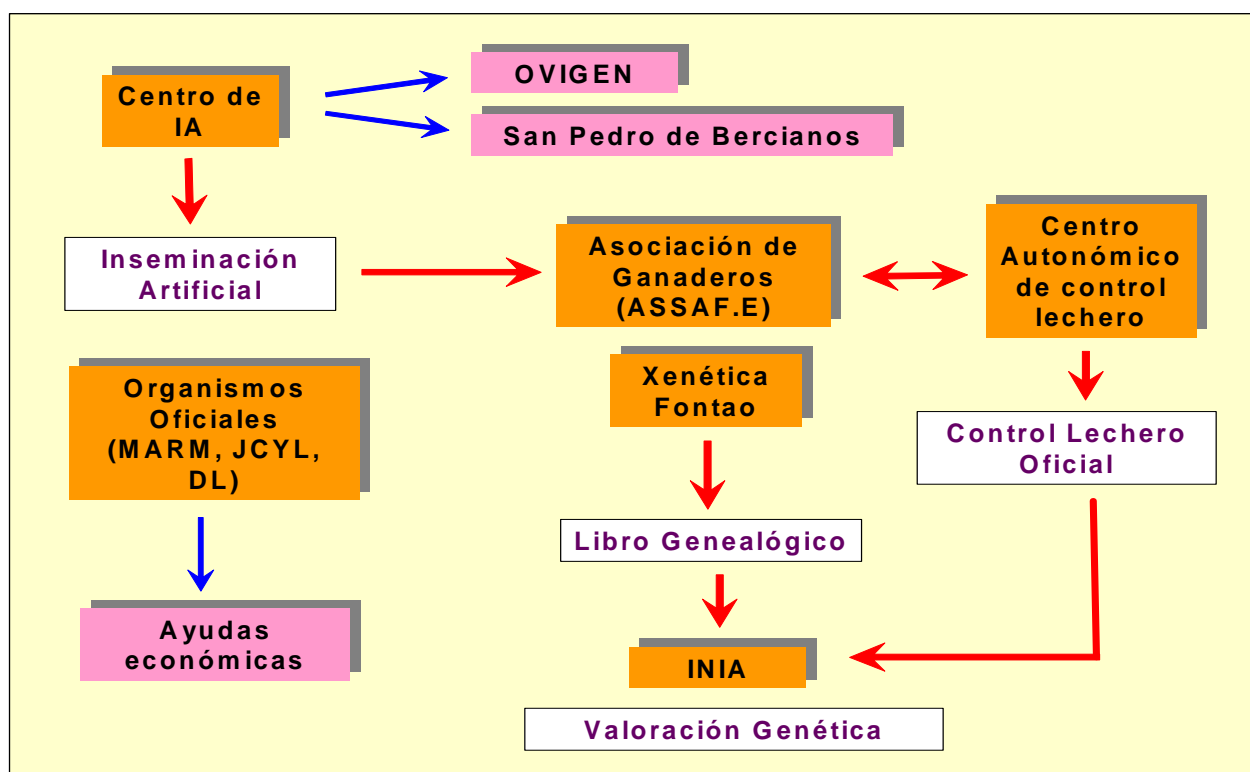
Centro de IA

OVIGEN

San Pedro de Bercianos

Inseminación Artificial

Asociación de Ganaderos (ASSAF.E)

Centro Autonómico de control lechero

Organismos Oficiales (MARM, JCYL, DL)

Xenética Fontao

Control Lechero Oficial

Libro Genealógico

Ayudas económicas

INIA

Valoración Genética